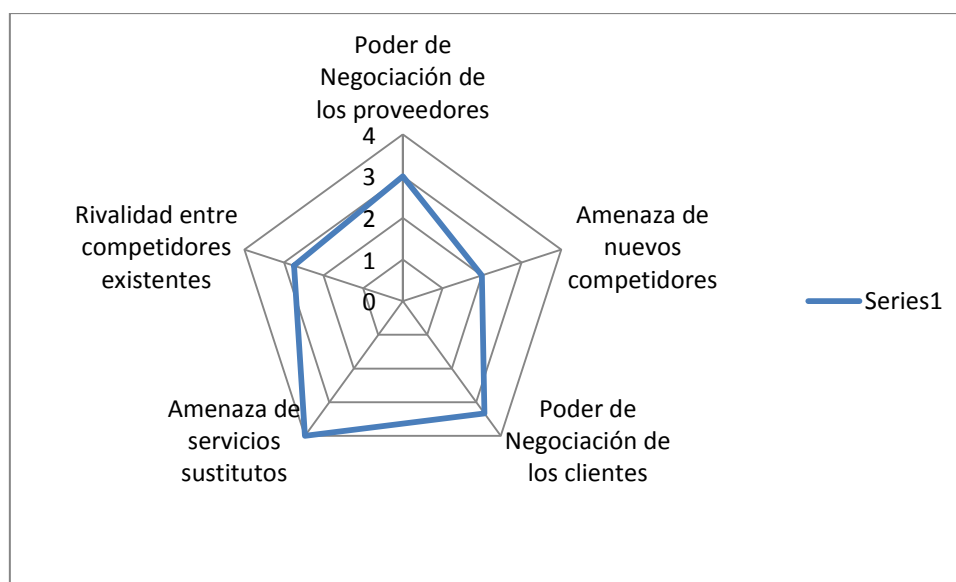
Poder de Negociación de los proveedores

4
3
2
1
0

Amenaza de nuevos competidores

Poder de Negociación de los clientes

Amenaza de servicios sustitutos

Rivalidad entre competidores existentes

Series1